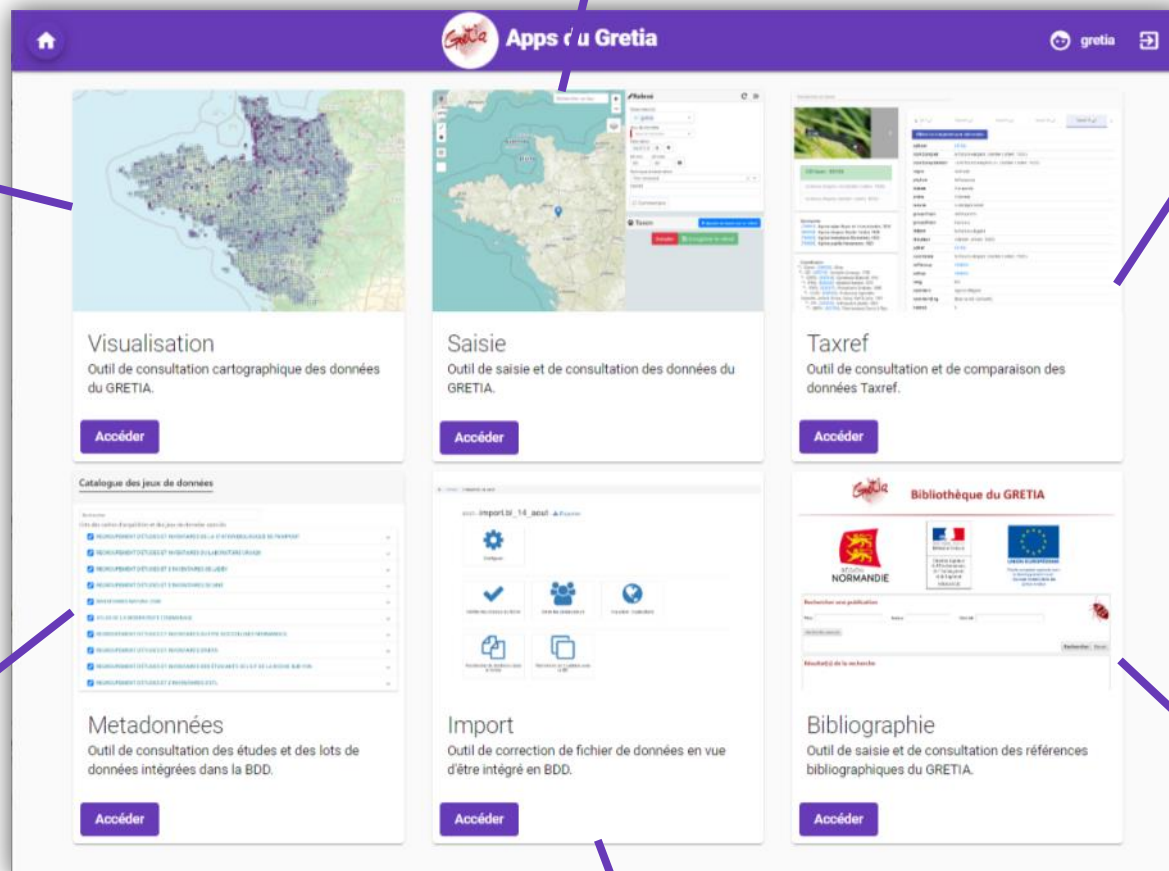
Apps du Gretia

gretia

Visualisation
Outil de consultation cartographique des données du GRETIA.

Accéder

Saisie
Outil de saisie et de consultation des données du GRETIA.

Accéder

Taxref
Outil de consultation et de comparaison des données Taxref.

Accéder

Catalogue des jeux de données

Metadonnées
Outil de consultation des études et des lots de données intégrées dans la BDD.

Accéder

Import
Outil de correction de fichier de données en vue d'être intégré en BDD.

Accéder

Bibliothèque du GRETIA

NORMANDIE

Bibliographie
Outil de saisie et de consultation des références bibliographiques du GRETIA.

Accéder